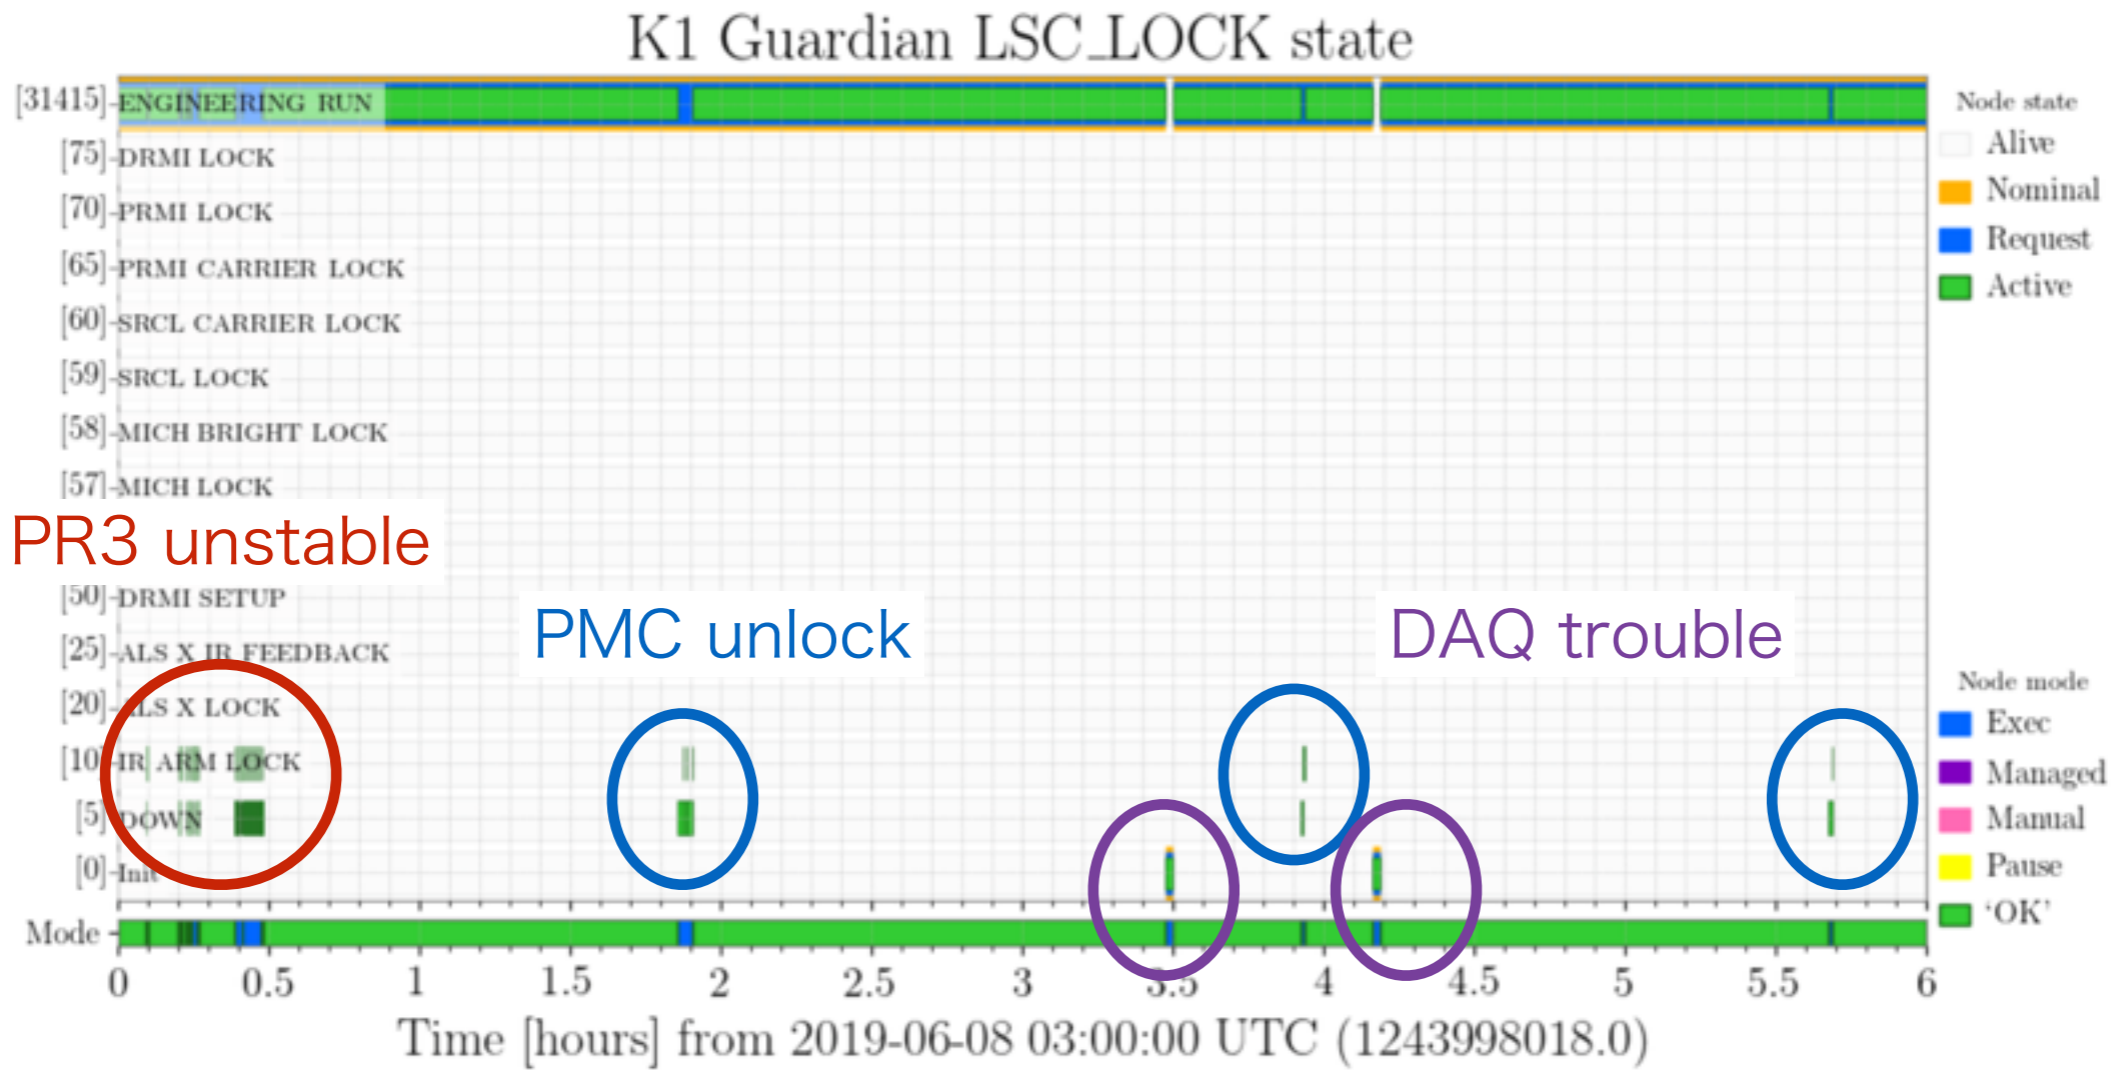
K1 Guardian LSC_LOCK state

[31415]-ENGINEERING RUN
[75]-DRMI LOCK
[70]-PRMI LOCK
[65]-PRMI CARRIER LOCK
[60]-SRCL CARRIER LOCK
[59]-SRCL LOCK
[58]-MICH BRIGHT LOCK
[57]-MICH LOCK
PR3 unstable
[50]-DRMI SETUP
[25]-ALS X IR FEEDBACK
[20]-ALS X LOCK
[10]-IR ARM LOCK
[5]-DOWN
[0]-Init
Mode

PMC unlock
DAQ trouble

Node state
Alive
Nominal
Request
Active

Node mode
Exec
Managed
Manual
Pause
'OK'

0 0.5 1 1.5 2 2.5 3 3.5 4 4.5 5 5.5 6
Time [hours] from 2019-06-08 03:00:00 UTC (1243998018.0)